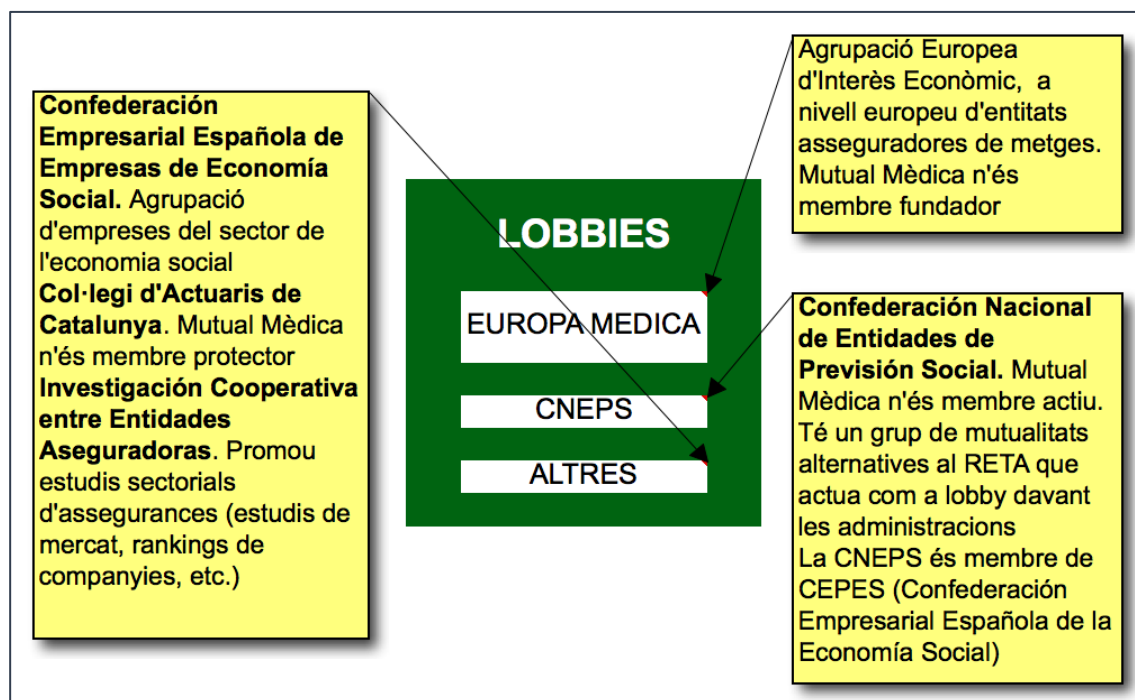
**Confederación Empresarial Española de Empresas de Economía Social.** Agrupació d'empreses del sector de l'economia social
**Col·legi d'Actuaris de Catalunya**. Mutual Mèdica n'és membre protector
**Investigación Cooperativa entre Entidades Aseguradoras**. Promou estudis sectorials d'assegurances (estudis de mercat, rankings de companyies, etc.)

LOBBIES

EUROPA MEDICA

CNEPS

ALTRES

Agrupació Europea d'Interès Econòmic, a nivell europeu d'entitats asseguradores de metges. Mutual Mèdica n'és membre fundador

**Confederación Nacional de Entidades de Previsión Social.** Mutual Mèdica n'és membre actiu. Té un grup de mutualitats alternatives al RETA que actua com a lobby davant les administracions
La CNEPS és membre de CEPES (Confederación Empresarial Española de la Economía Social)